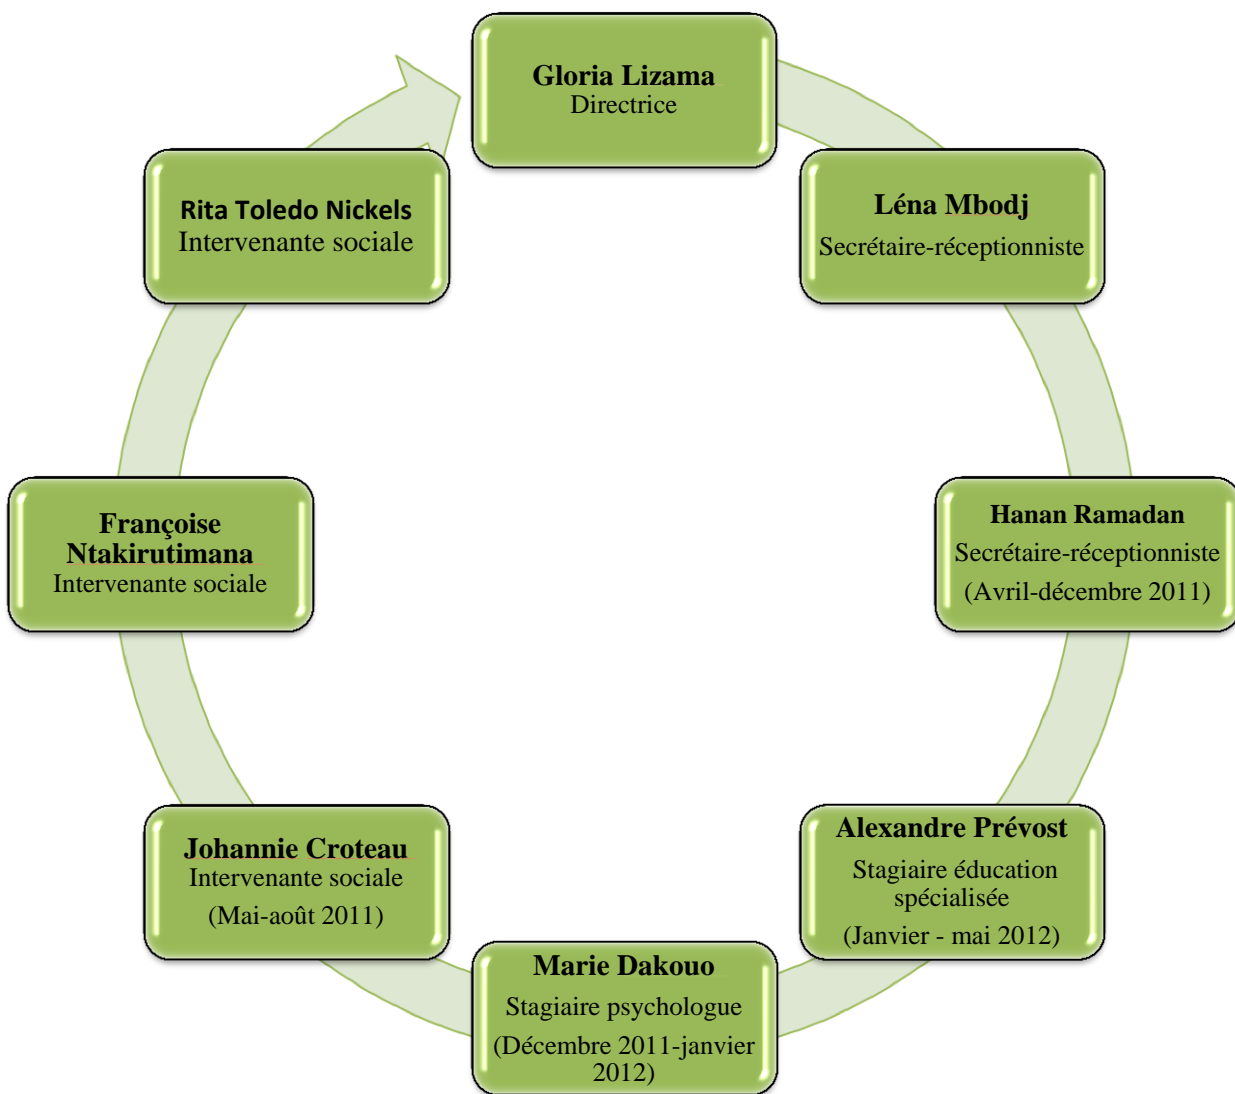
Gloria Lizama
Directrice

Léna Mbodj
Secrétaire-réceptionniste

Hanan Ramadan
Secrétaire-réceptionniste
(Avril-décembre 2011)

Alexandre Prévost
Stagiaire éducation spécialisée
(Janvier - mai 2012)

Marie Dakouo
Stagiaire psychologue
(Décembre 2011-janvier 2012)

Johannie Croteau
Intervenante sociale
(Mai-août 2011)

Françoise Ntakirutimana
Intervenante sociale

Rita Toledo Nickels
Intervenante sociale